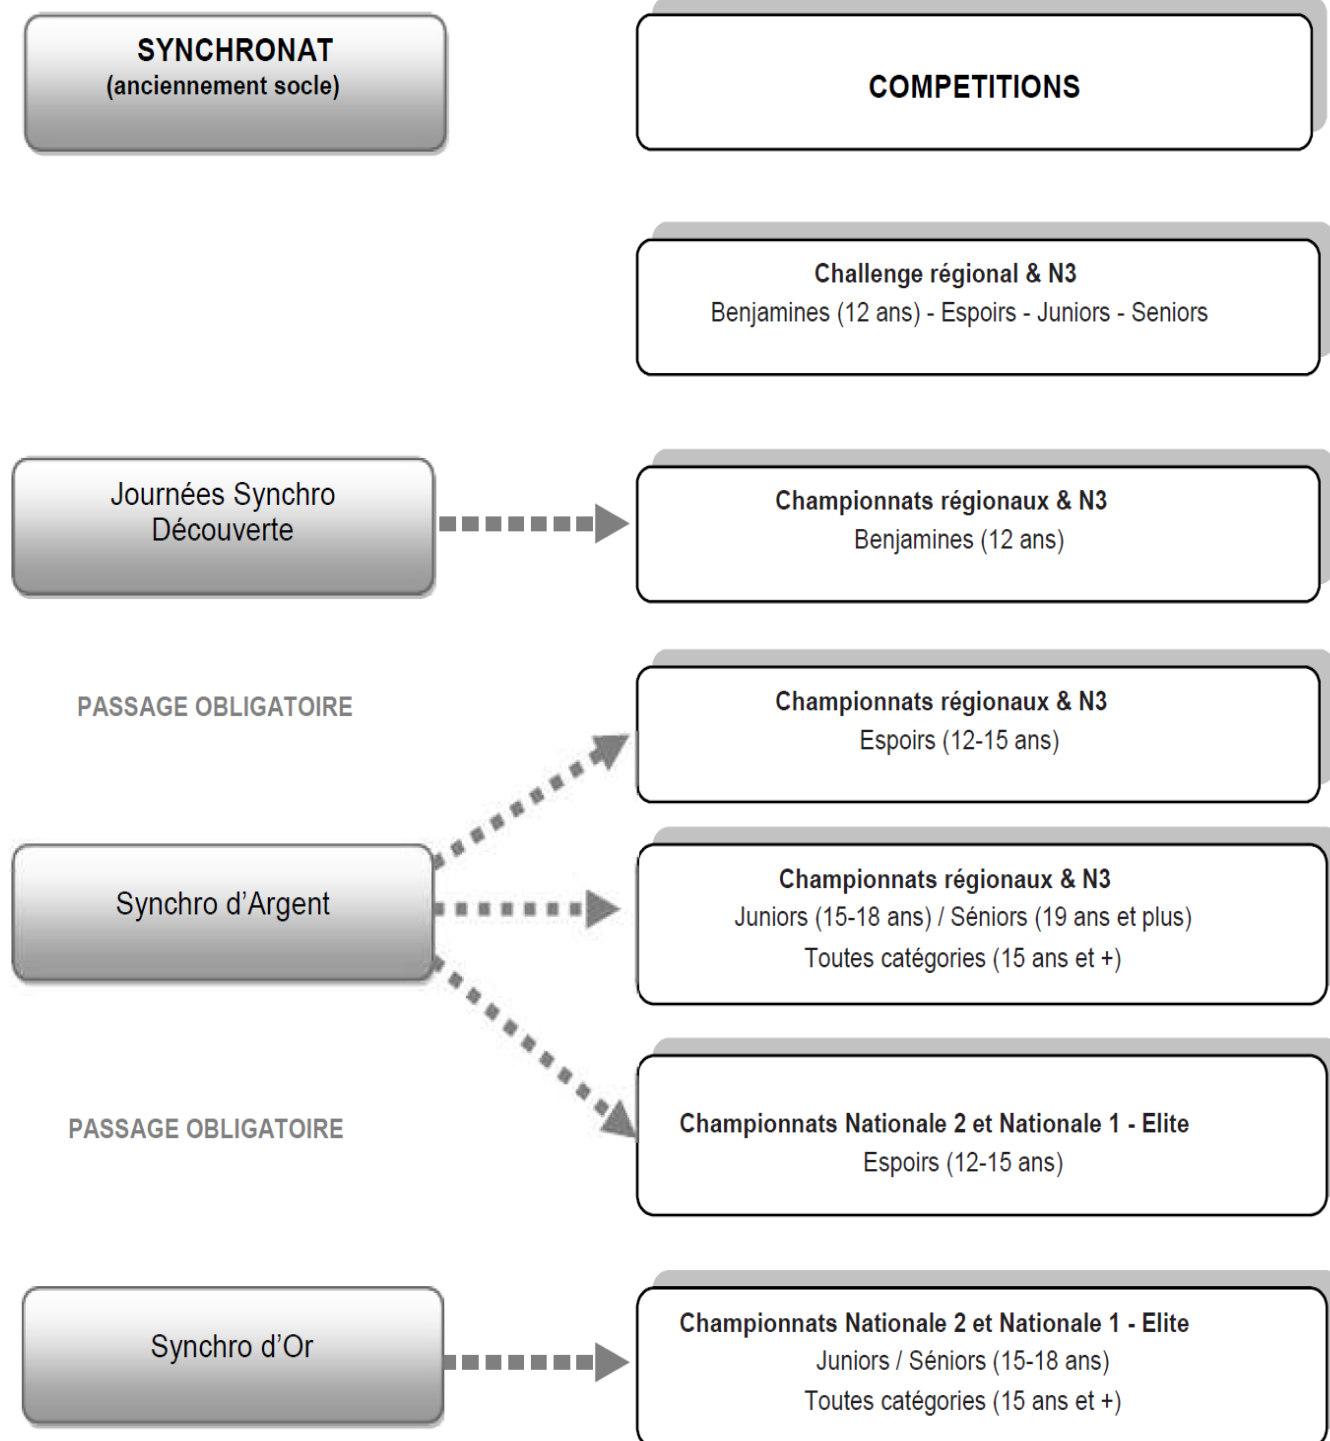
SYNCHRONAT
(anciennement socle)

COMPETITIONS

Challenge régional & N3
Benjamines (12 ans) - Espoirs - Juniors - Seniors

Journées Synchro Découverte

Championnats régionaux & N3
Benjamines (12 ans)

PASSAGE OBLIGATOIRE

Championnats régionaux & N3
Espoirs (12-15 ans)

Synchro d'Argent

Championnats régionaux & N3
Juniors (15-18 ans) / Séniors (19 ans et plus)
Toutes catégories (15 ans et +)

PASSAGE OBLIGATOIRE

Championnats Nationale 2 et Nationale 1 - Elite
Espoirs (12-15 ans)

Synchro d'Or

Championnats Nationale 2 et Nationale 1 - Elite
Juniors / Séniors (15-18 ans)
Toutes catégories (15 ans et +)